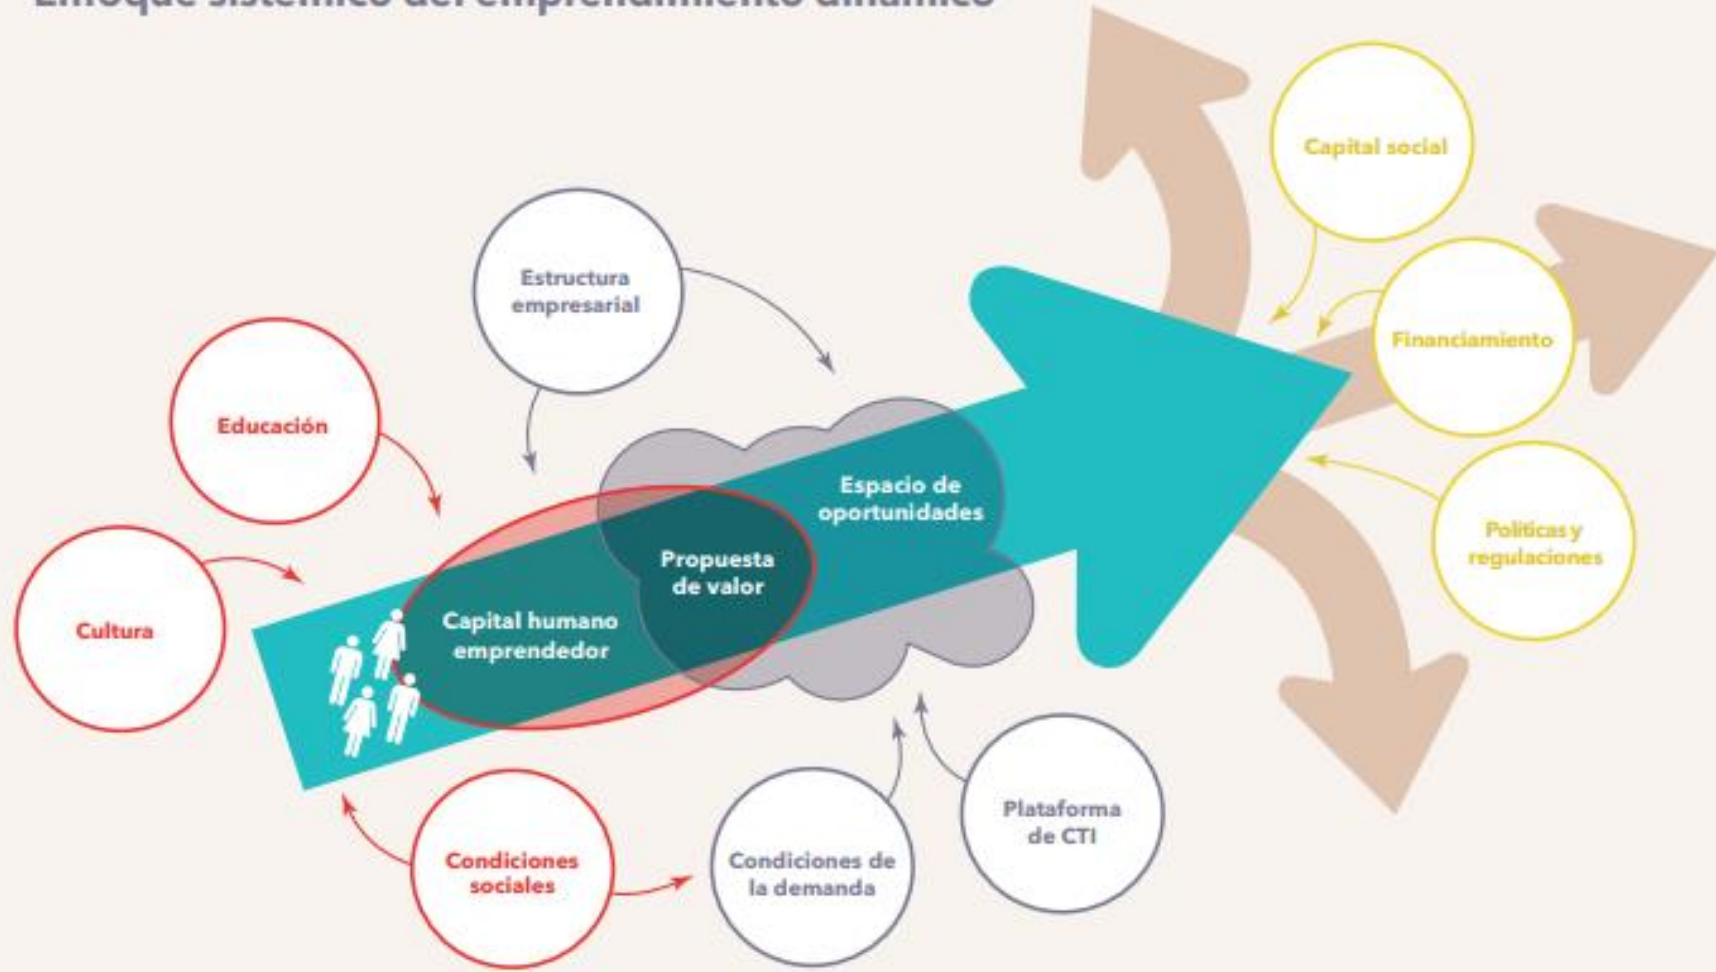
Enfoque sistémico del emprendimiento dinámico

Capital social

Estructura empresarial

Financiamiento

Educación

Espacio de oportunidades

Propuesta de valor

Políticas y regulaciones

Cultura

Capital humano emprendedor

Plataforma de CTI

Condiciones sociales

Condiciones de la demanda